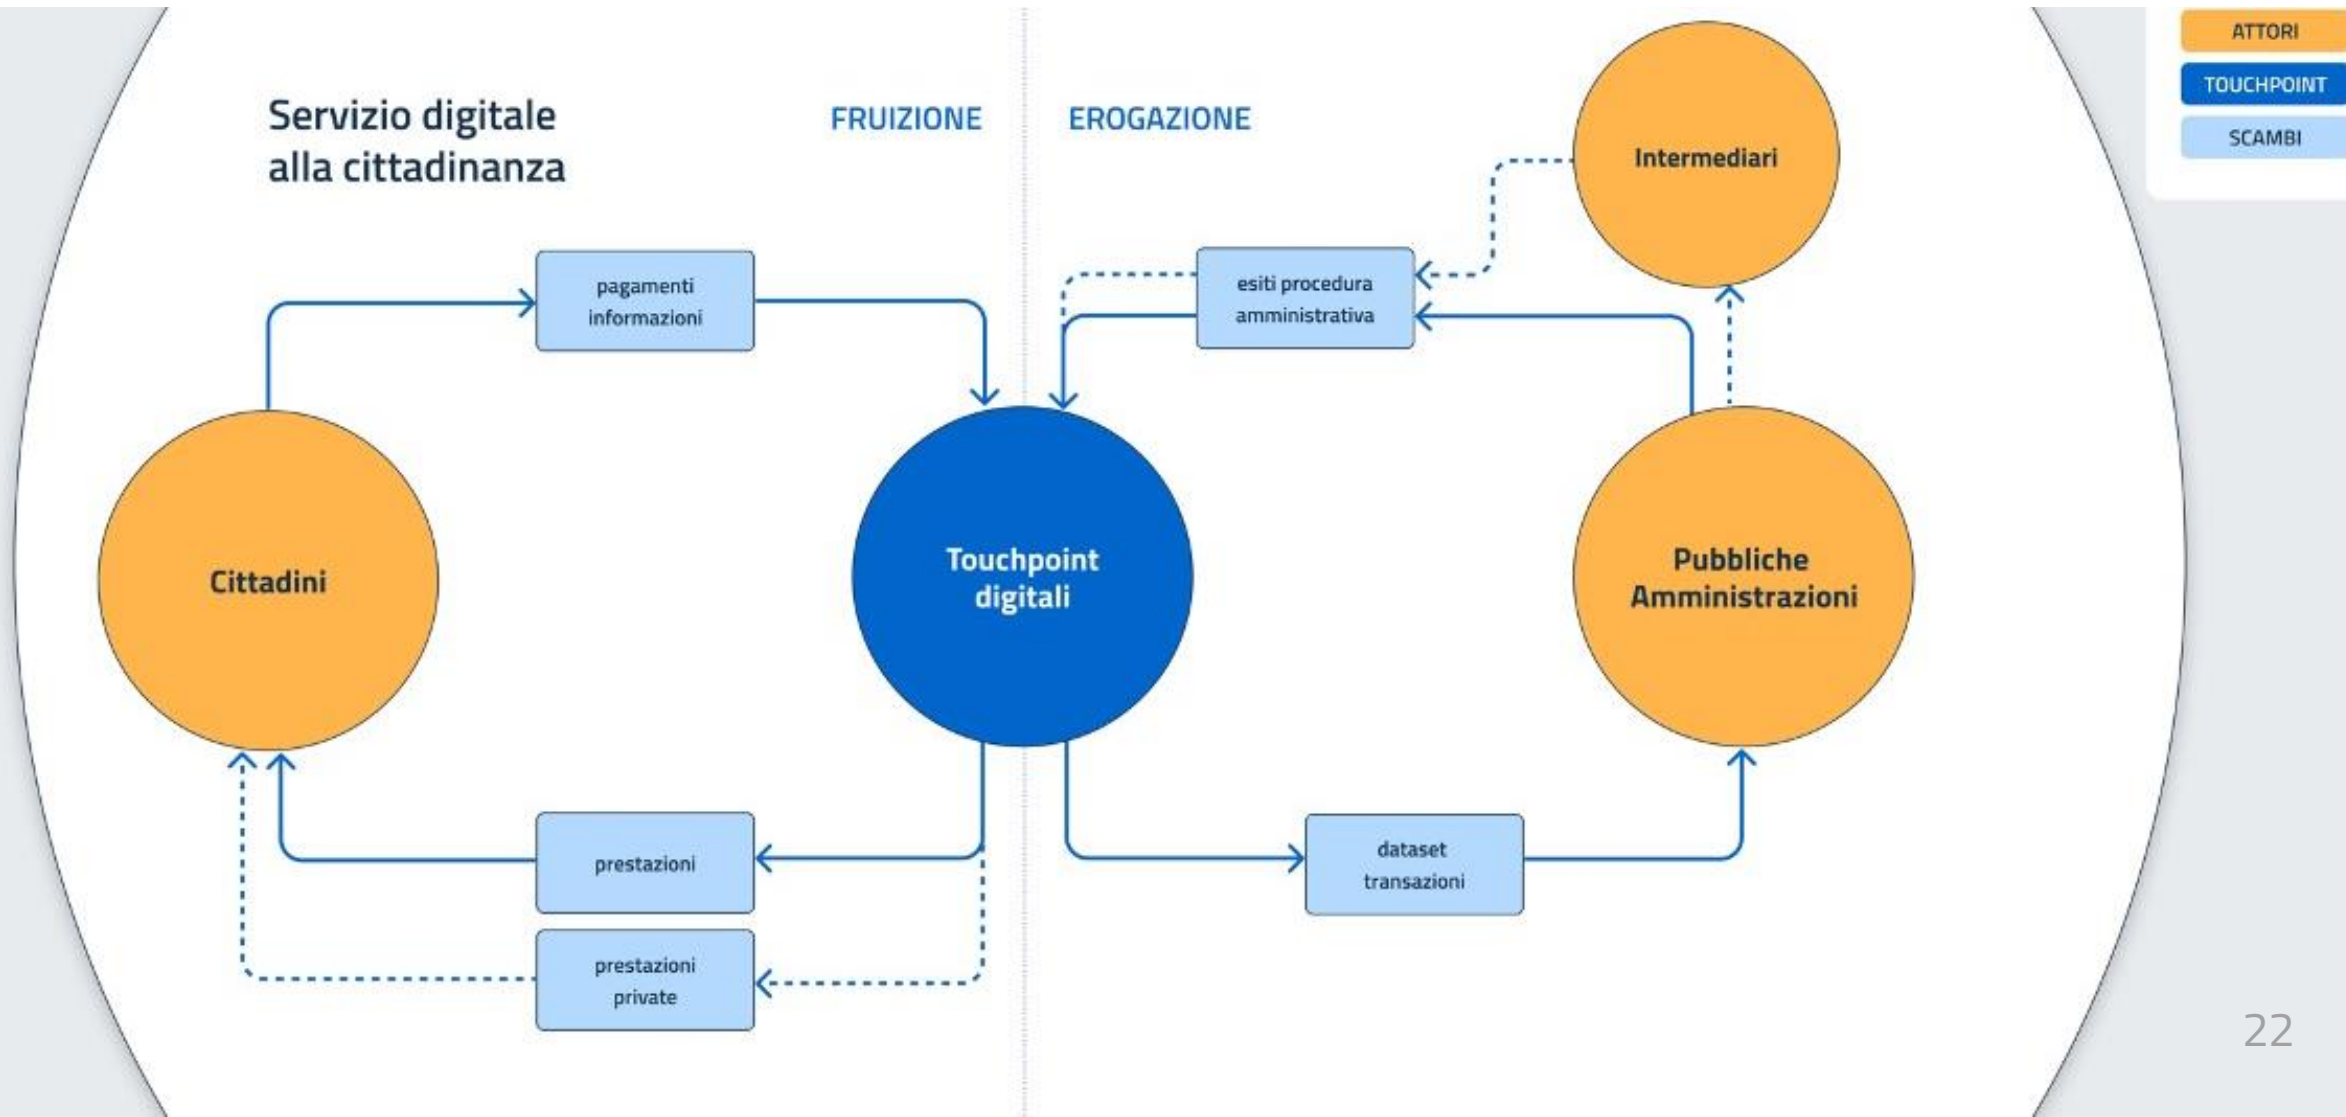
ATTORI
TOUCHPOINT
SCAMBI

Servizio digitale alla cittadinanza

FRUIZIONE

EROGAZIONE

Intermediari

pagamenti informazioni

esiti procedura amministrativa

Cittadini

Touchpoint digitali

Pubbliche Amministrazioni

prestazioni

prestazioni private

dataset transazioni

22